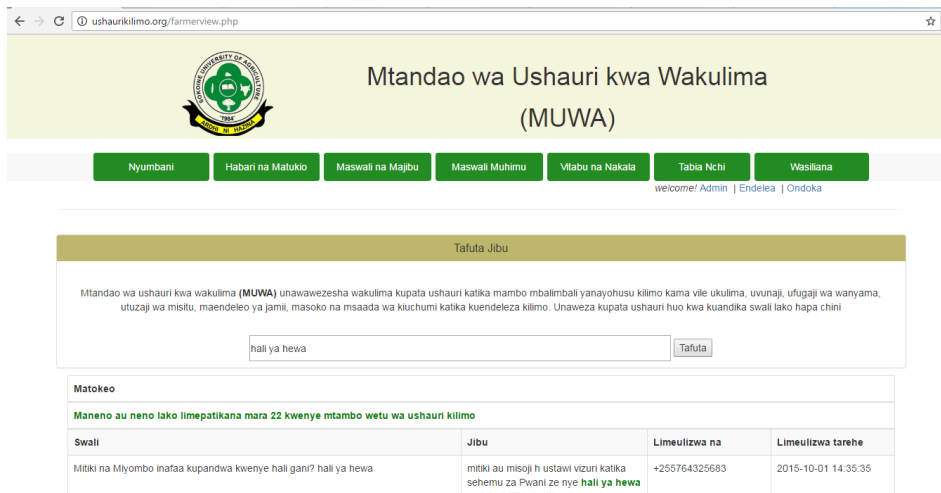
ushaurikilimo.org/farmerview.php

SOKOINE UNIVERSITY OF AGRICULTURE
1984
ARDHI NI HAZINA

Mtandao wa Ushauri kwa Wakulima (MUWA)

Nyumbani | Habari na Matukio | Maswali na Majibu | Maswali Muhimu | Vitabu na Nakala | Tabia Nchi | Wasiliana

welcome! Admin | Endelea | Ondoka

Tafuta Jibu

Mtandao wa ushauri kwa wakulima (**MUWA**) unawawezesha wakulima kupata ushauri katika mambo mbalimbali yanayohusu kilimo kama vile ukulima, uvunaji, ufugaji wa wanyama, utuzaji wa misitu, maendeleo ya jamii, masoko na msaada wa kiuchumi katika kuendeleza kilimo. Unaweza kupata ushauri huo kwa kuandika swali lako hapa chini

hali ya hewa

Tafuta

Matokeo

Maneno au neno lako limepatikana mara 22 kwenye mtambo wetu wa ushauri kilimo

| Swali | Jibu | Limeulizwa na | Limeulizwa tarehe |
|---|---|---|---|
| Mitiki na Miyombo inafaa kupandwa kwenye hali gani? hali ya hewa | mitiki au misoji h ustawi vizuri katika sehemu za Pwani ze nye **hali ya hewa** | +255764325683 | 2015-10-01 14:35:35 |